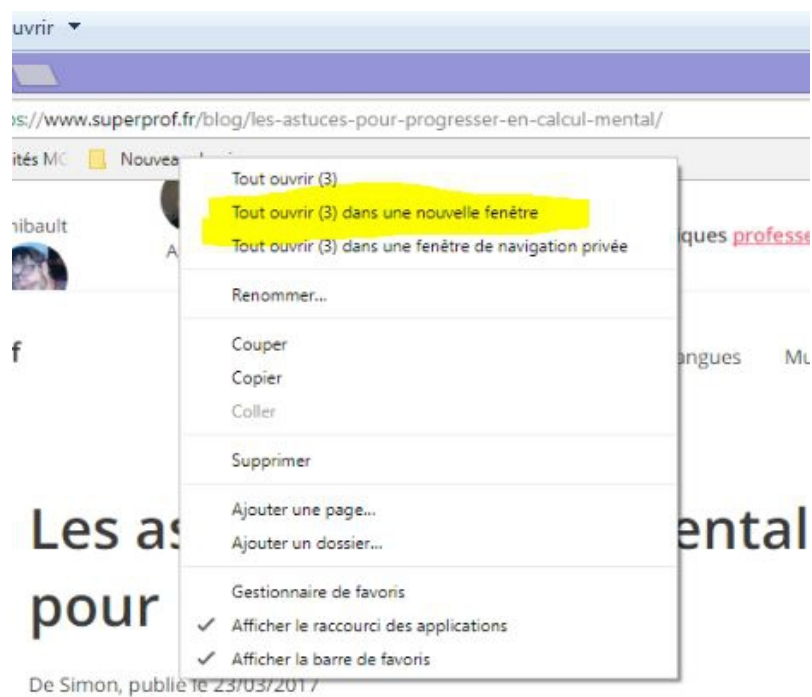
uvrir ▾

s://www.superprof.fr/blog/les-astuces-pour-progresser-en-calcul-mental/

ités MC Nouvea

hibault

A

Tout ouvrir (3)
Tout ouvrir (3) dans une nouvelle fenêtre
Tout ouvrir (3) dans une fenêtre de navigation privée

Renommer...

Couper
Copier
Coller

Supprimer

Ajouter une page...
Ajouter un dossier...

Gestionnaire de favoris
✓ Afficher le raccourci des applications
✓ Afficher la barre de favoris

iques professe

f

angues Mu

Les as entali

pour

De Simon, publié le 23/03/2017